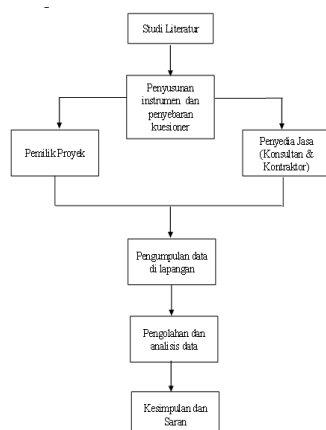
Studi Literatur

Penyusunan instrumen dan penyebaran kuesioner

Pemilik Proyek

Penyedia Jasa (Konsultan & Kontraktor)

Pengumpulan data di lapangan

Pengolahan dan analisis data

Kesimpulan dan Saran